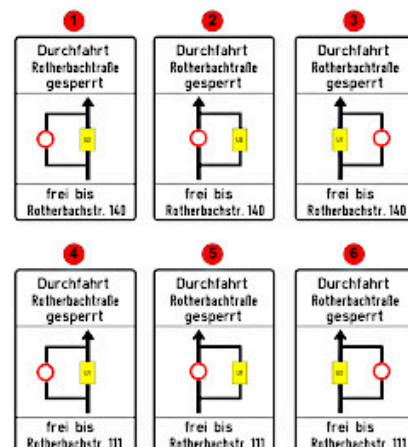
1

Durchfahrt Rotherbachtraße gesperrt

frei bis Rotherbachstr. 140

2

Durchfahrt Rotherbachtraße gesperrt

frei bis Rotherbachstr. 140

3

Durchfahrt Rotherbachtraße gesperrt

frei bis Rotherbachstr. 140

4

Durchfahrt Rotherbachtraße gesperrt

frei bis Rotherbachstr. 111

5

Durchfahrt Rotherbachtraße gesperrt

frei bis Rotherbachstr. 111

6

Durchfahrt Rotherbachtraße gesperrt

frei bis Rotherbachstr. 111